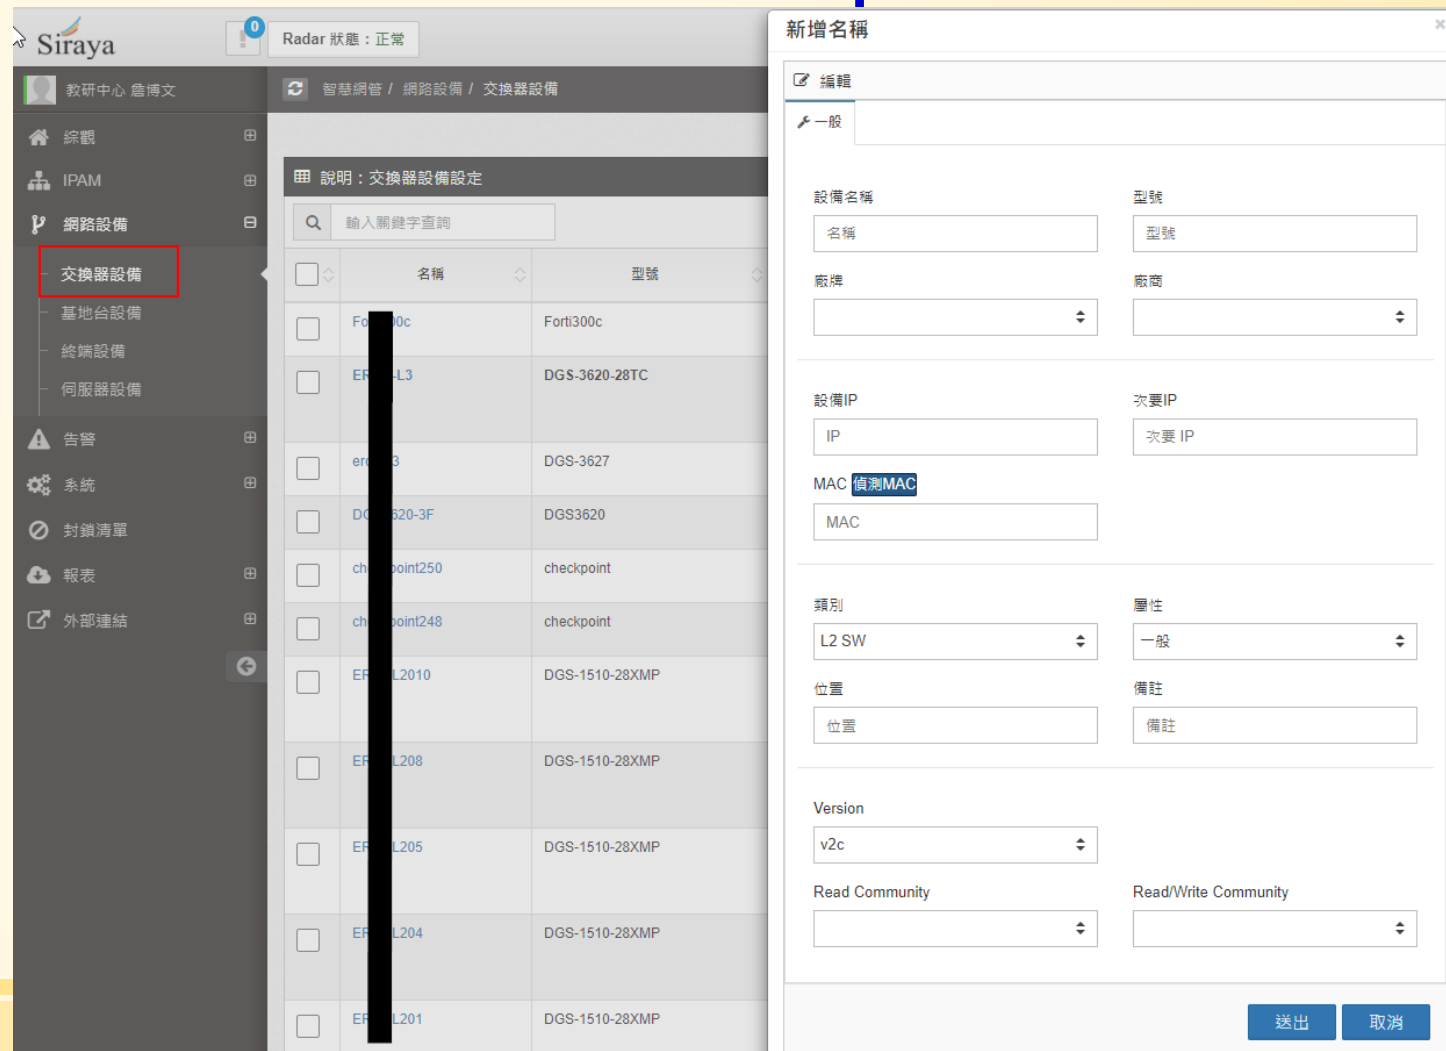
Siraya
0
Radar 狀態：正常
教研中心 詹博文
智慧網管 / 網路設備 / 交換器設備
綜觀
IPAM
網路設備
交換器設備
基地台設備
終端設備
伺服器設備
告警
系統
封鎖清單
報表
外部連結

說明：交換器設備設定
輸入關鍵字查詢

| | 名稱 | 型號 |
|---|---|---|
| | Fo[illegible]0c | Forti300c |
| | ER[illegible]L3 | DGS-3620-28TC |
| | er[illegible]3 | DGS-3627 |
| | DG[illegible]620-3F | DGS3620 |
| | ch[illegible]point250 | checkpoint |
| | ch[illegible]point248 | checkpoint |
| | ER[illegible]L2010 | DGS-1510-28XMP |
| | ER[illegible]L208 | DGS-1510-28XMP |
| | ER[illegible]L205 | DGS-1510-28XMP |
| | ER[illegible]L204 | DGS-1510-28XMP |
| | ER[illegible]L201 | DGS-1510-28XMP |

新增名稱
×
編輯
一般
設備名稱
名稱
型號
型號
廠牌
廠商
設備IP
IP
次要IP
次要 IP
MAC 偵測MAC
MAC
類別
L2 SW
屬性
一般
位置
位置
備註
備註
Version
v2c
Read Community
Read/Write Community
送出
取消